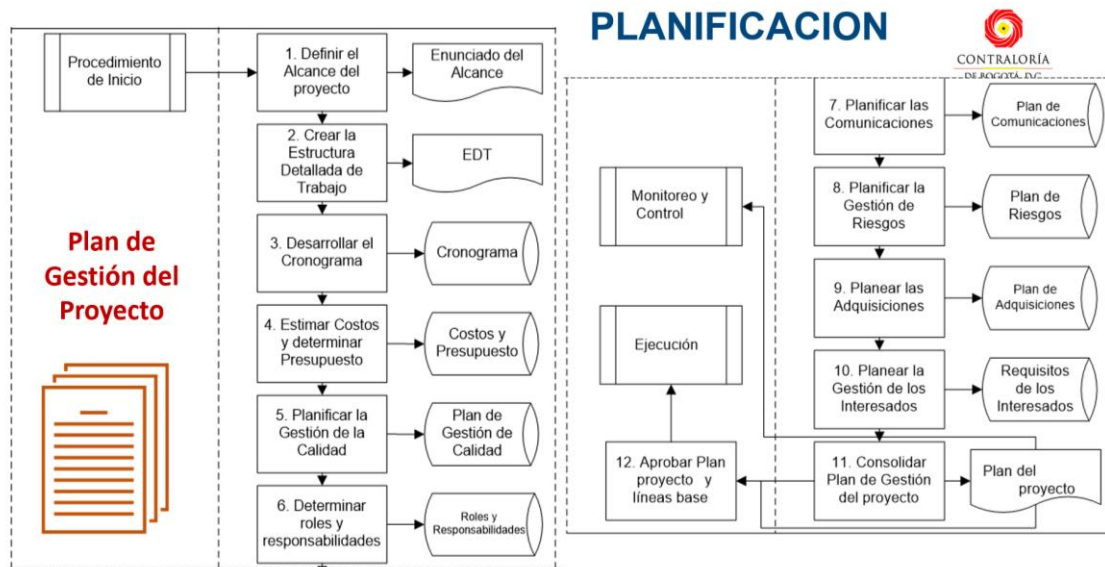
PLANIFICACION

CONTRALORÍA DE BOGOTÁ, D.C.

Procedimiento de Inicio

1. Definir el Alcance del proyecto

Enunciado del Alcance

2. Crear la Estructura Detallada de Trabajo

EDT

Plan de Gestión del Proyecto

3. Desarrollar el Cronograma

Cronograma

4. Estimar Costos y determinar Presupuesto

Costos y Presupuesto

5. Planificar la Gestión de la Calidad

Plan de Gestión de Calidad

6. Determinar roles y responsabilidades

Roles y Responsabilidades

7. Planificar las Comunicaciones

Plan de Comunicaciones

Monitoreo y Control

8. Planificar la Gestión de Riesgos

Plan de Riesgos

9. Planear las Adquisiciones

Plan de Adquisiciones

Ejecución

10. Planear la Gestión de los Interesados

Requisitos de los Interesados

12. Aprobar Plan proyecto y líneas base

11. Consolidar Plan de Gestión del proyecto

Plan del proyecto